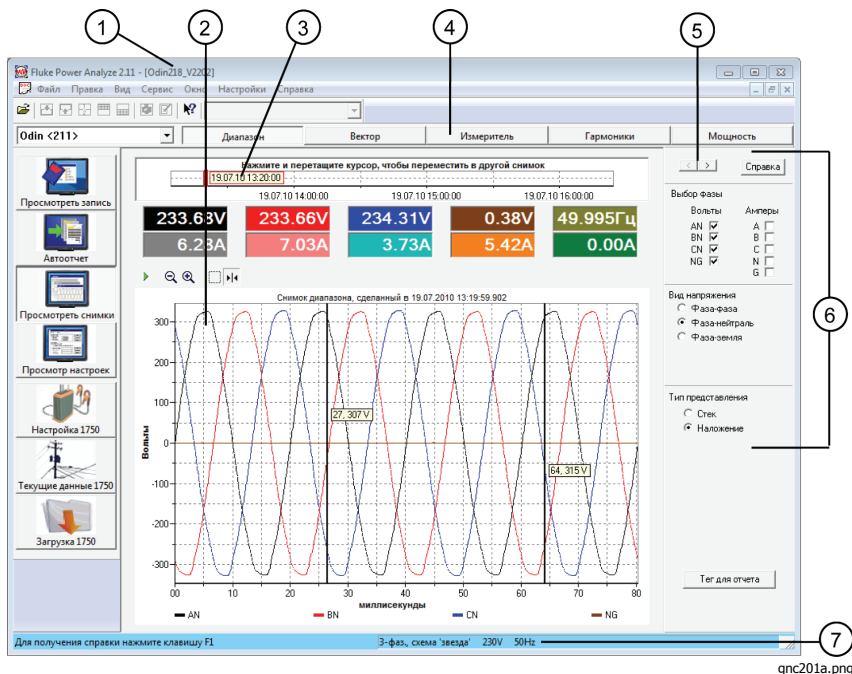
1 2 3 4 5

Fluke Power Analyze 2.11 - [Odin218_V2202]

Файл Правка Вид Сервис Окно Настройки Справка

Odin <211>

Диапазон | Вектор | Измеритель | Гармоники | Мощность

Просмотреть запись

Автоотчет

Просмотреть снимки

Просмотр настроек

Настройка 1750

Текущие данные 1750

Загрузка 1750

Нажмите и перетащите курсор, чтобы переместить в другой снимок

19.07.10 13:20:00

19.07.10 14:00:00 19.07.10 15:00:00 19.07.10 16:00:00

| 233.63V | 233.66V | 234.31V | 0.38V | 49.995Гц |
|---|---|---|---|---|
| 6.23A | 7.03A | 3.73A | 5.42A | 0.00A |

Снимок диапазона, сделанный в 19.07.2010 13:19:59.902

Вольты

300
200
100
0
-100
-200
-300

27, 307 V

64, 315 V

00 10 20 30 40 50 60 70 80

миллисекунды

AN BN CN NG

Справка

Выбор фазы

Вольты Амперы

AN BN CN NG

A B C N G

Вид напряжения

Фаза-фаза

Фаза-нейтраль

Фаза-земля

6

Тип представления

Стек

Наложение

Тег для отчета

Для получения справки нажмите клавишу F1

3-фаз., схема 'звезда' 230V 50Hz

7

gnc201a.png